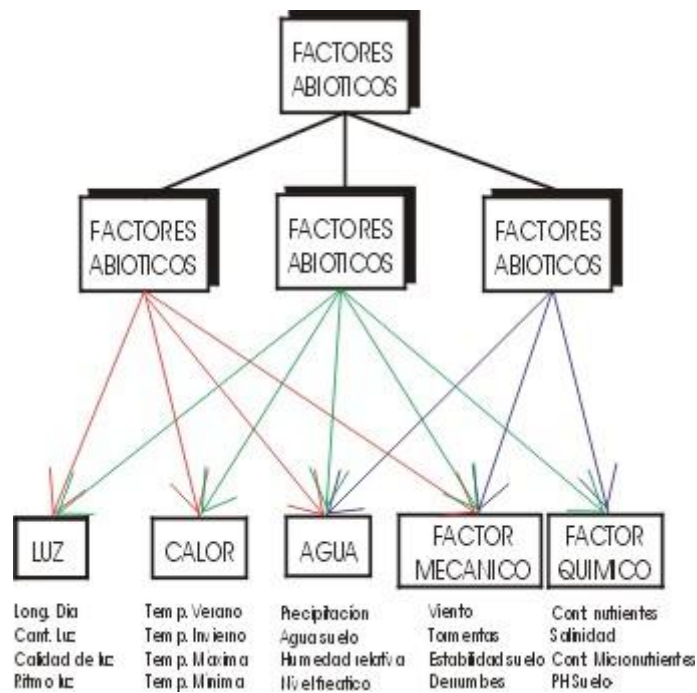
FACTORES ABIOTICOS

FACTORES ABIOTICOS

FACTORES ABIOTICOS

FACTORES ABIOTICOS

LUZ

Long. Dia
Cant. Luz
Calidad de luz
Ritmo luz

CALOR

Temp. Verano
Temp. Invierno
Temp. Maxima
Temp. Minima

AGUA

Precipitacion
Agua suelo
Humedad relativa
Nivel freatico

FACTOR MECANICO

Viento
Tormentas
Estabilidad suelo
Derrumbes

FACTOR QUIMICO

Cont. nutrientes
Salinidad
Cont. Micronutrientes
PH Suelo